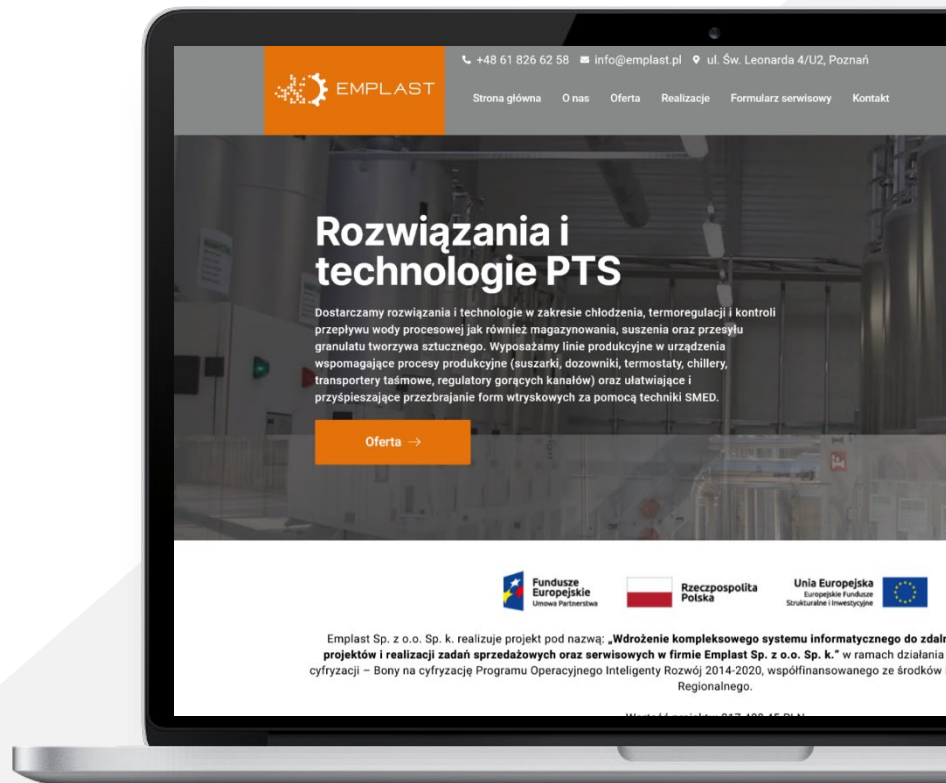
EMPLAST

+48 61 826 62 58 info@emplast.pl ul. Św. Leonarda 4/U2, Poznań

Strona główna O nas Oferta Realizacje Formularz serwisowy Kontakt

Rozwiązania i technologie PTS

Dostarczamy rozwiązania i technologie w zakresie chłodzenia, termoregulacji i kontroli przepływu wody procesowej jak również magazynowania, suszenia oraz przesyłu granulatu tworzywa sztucznego. Wyposażamy linie produkcyjne w urządzenia wspomagające procesy produkcyjne (suszarki, dozowniki, termostaty, chillery, transportery taśmowe, regulatory gorących kanałów) oraz ułatwiające i przyśpieszające przezbrajanie form wtryskowych za pomocą techniki SMED.

Oferta →

Fundusze Europejskie Umowa Partnerstwa

Rzeczpospolita Polska

Unia Europejska Europejskie Fundusze Strukturalne i Inwestycyjne

Emplast Sp. z o.o. Sp. k. realizuje projekt pod nazwą: „Wdrożenie kompleksowego systemu informatycznego do zdaln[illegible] projektów i realizacji zadań sprzedażowych oraz serwisowych w firmie Emplast Sp. z o.o. Sp. k." w ramach działania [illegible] cyfryzacji – Bony na cyfryzację Programu Operacyjnego Inteligenty Rozwój 2014-2020, współfinansowanego ze środków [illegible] Regionalnego.

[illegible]